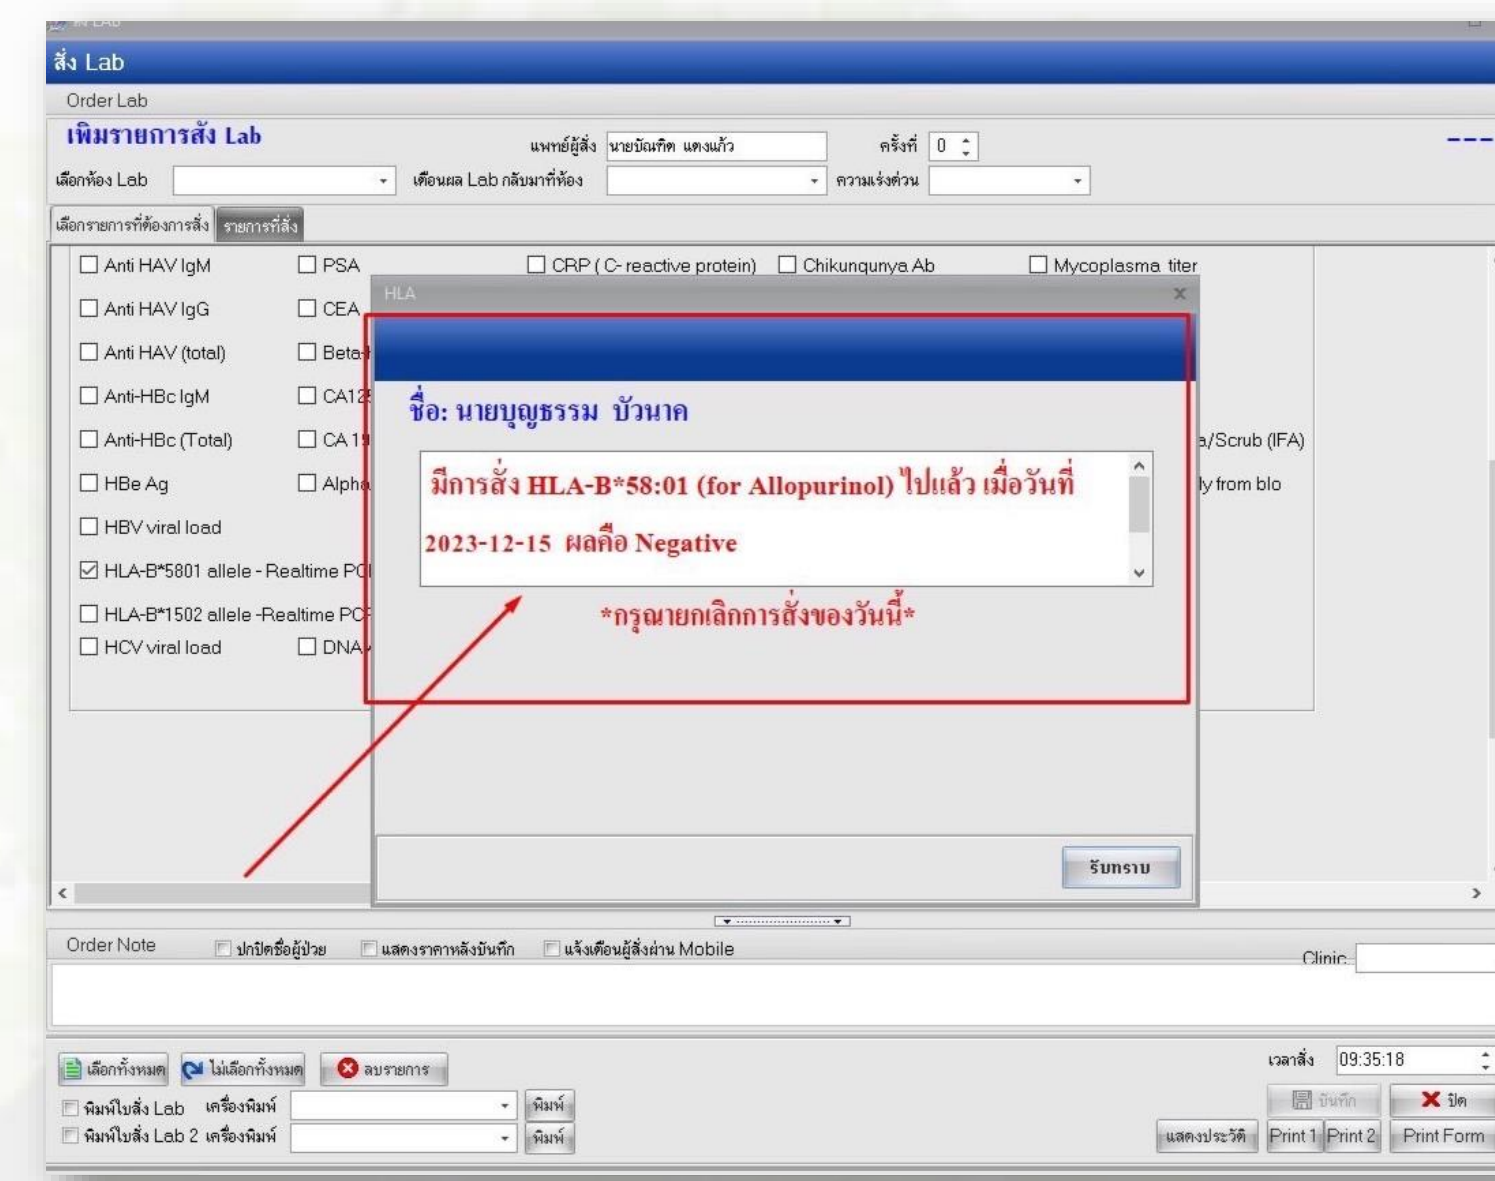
สั่ง Lab

Order Lab

เพิ่มรายการสั่ง Lab

แพทย์ผู้สั่ง นายบัณฑิต แตงแก้ว

ครั้งที่ 0

เลือกห้อง Lab

เตือนผล Lab กลับมาที่ห้อง

ความเร่งด่วน

เลือกรายการที่ต้องการสั่ง

รายการที่สั่ง

☐ Anti HAV IgM
☐ Anti HAV IgG
☐ Anti HAV (total)
☐ Anti-HBc IgM
☐ Anti-HBc (Total)
☐ HBe Ag
☐ HBV viral load
☑ HLA-B*5801 allele - Realtime PC
☐ HLA-B*1502 allele -Realtime PC
☐ HCV viral load

☐ PSA
☐ CEA
☐ Beta
☐ CA12
☐ CA1
☐ Alph
☐ DNA

☐ CRP ( C- reactive protein)
☐ Chikungunya Ab
☐ Mycoplasma titer

a/Scrub (IFA)
ly from blo

HLA

ชื่อ: นายบุญธรรม บัวนาค

มีการสั่ง HLA-B*58:01 (for Allopurinol) ไปแล้ว เมื่อวันที่ 2023-12-15 ผลคือ Negative

*กรุณายกเลิกการสั่งของวันนี้*

รับทราบ

Order Note
ปกปิดชื่อผู้ป่วย
แสดงราคาหลังบันทึก
แจ้งเตือนผู้สั่งผ่าน Mobile

Clinic

เลือกทั้งหมด
ไม่เลือกทั้งหมด
ลบรายการ

เวลาสั่ง 09:35:18

พิมพ์ใบสั่ง Lab เครื่องพิมพ์
พิมพ์
พิมพ์ใบสั่ง Lab 2 เครื่องพิมพ์
พิมพ์

บันทึก
ปิด

แสดงประวัติ
Print 1
Print 2
Print Form